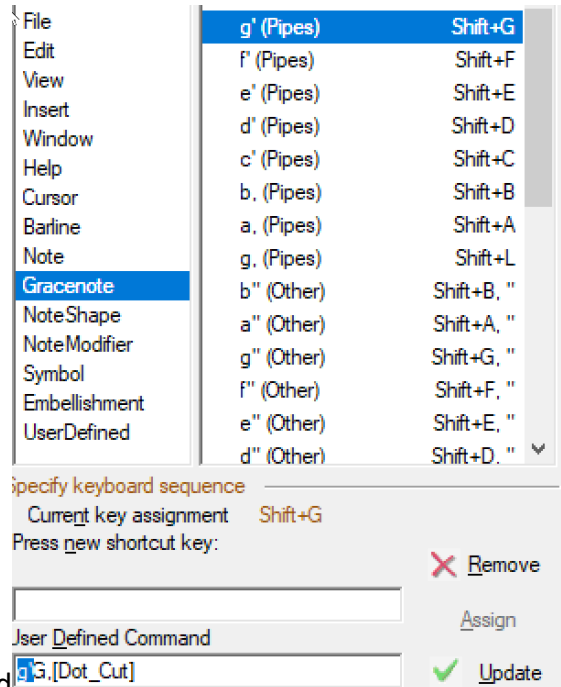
File
Edit
View
Insert
Window
Help
Cursor
Barline
Note
Gracenote
NoteShape
NoteModifier
Symbol
Embellishment
UserDefined

| | |
|---|---|
| g' (Pipes) | Shift+G |
| f' (Pipes) | Shift+F |
| e' (Pipes) | Shift+E |
| d' (Pipes) | Shift+D |
| c' (Pipes) | Shift+C |
| b, (Pipes) | Shift+B |
| a, (Pipes) | Shift+A |
| g, (Pipes) | Shift+L |
| b'' (Other) | Shift+B, '' |
| a'' (Other) | Shift+A, '' |
| g'' (Other) | Shift+G, '' |
| f'' (Other) | Shift+F, '' |
| e'' (Other) | Shift+E, '' |
| d'' (Other) | Shift+D, '' |

Specify keyboard sequence
Current key assignment Shift+G
Press new shortcut key:
Remove
Assign
User Defined Command
gG,[Dot_Cut]
Update